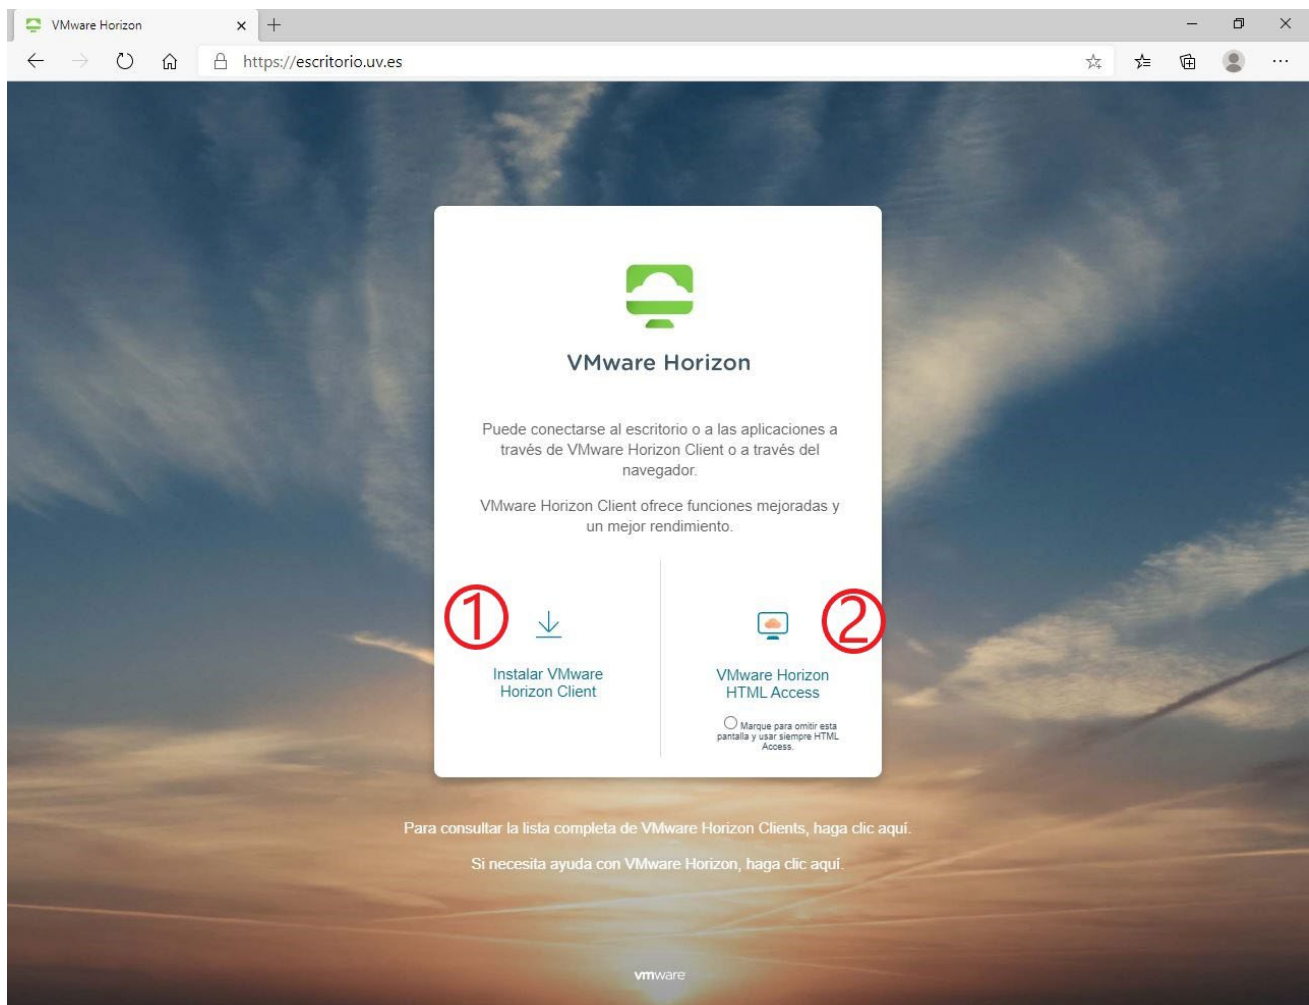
VMware Horizon

https://escritorio.uv.es

VMware Horizon

Puede conectarse al escritorio o a las aplicaciones a través de VMware Horizon Client o a través del navegador.

VMware Horizon Client ofrece funciones mejoradas y un mejor rendimiento.

①

Instalar VMware Horizon Client

②

VMware Horizon HTML Access

Marque para omitir esta pantalla y usar siempre HTML Access.

Para consultar la lista completa de VMware Horizon Clients, haga clic aquí.

Si necesita ayuda con VMware Horizon, haga clic aquí.

vmware